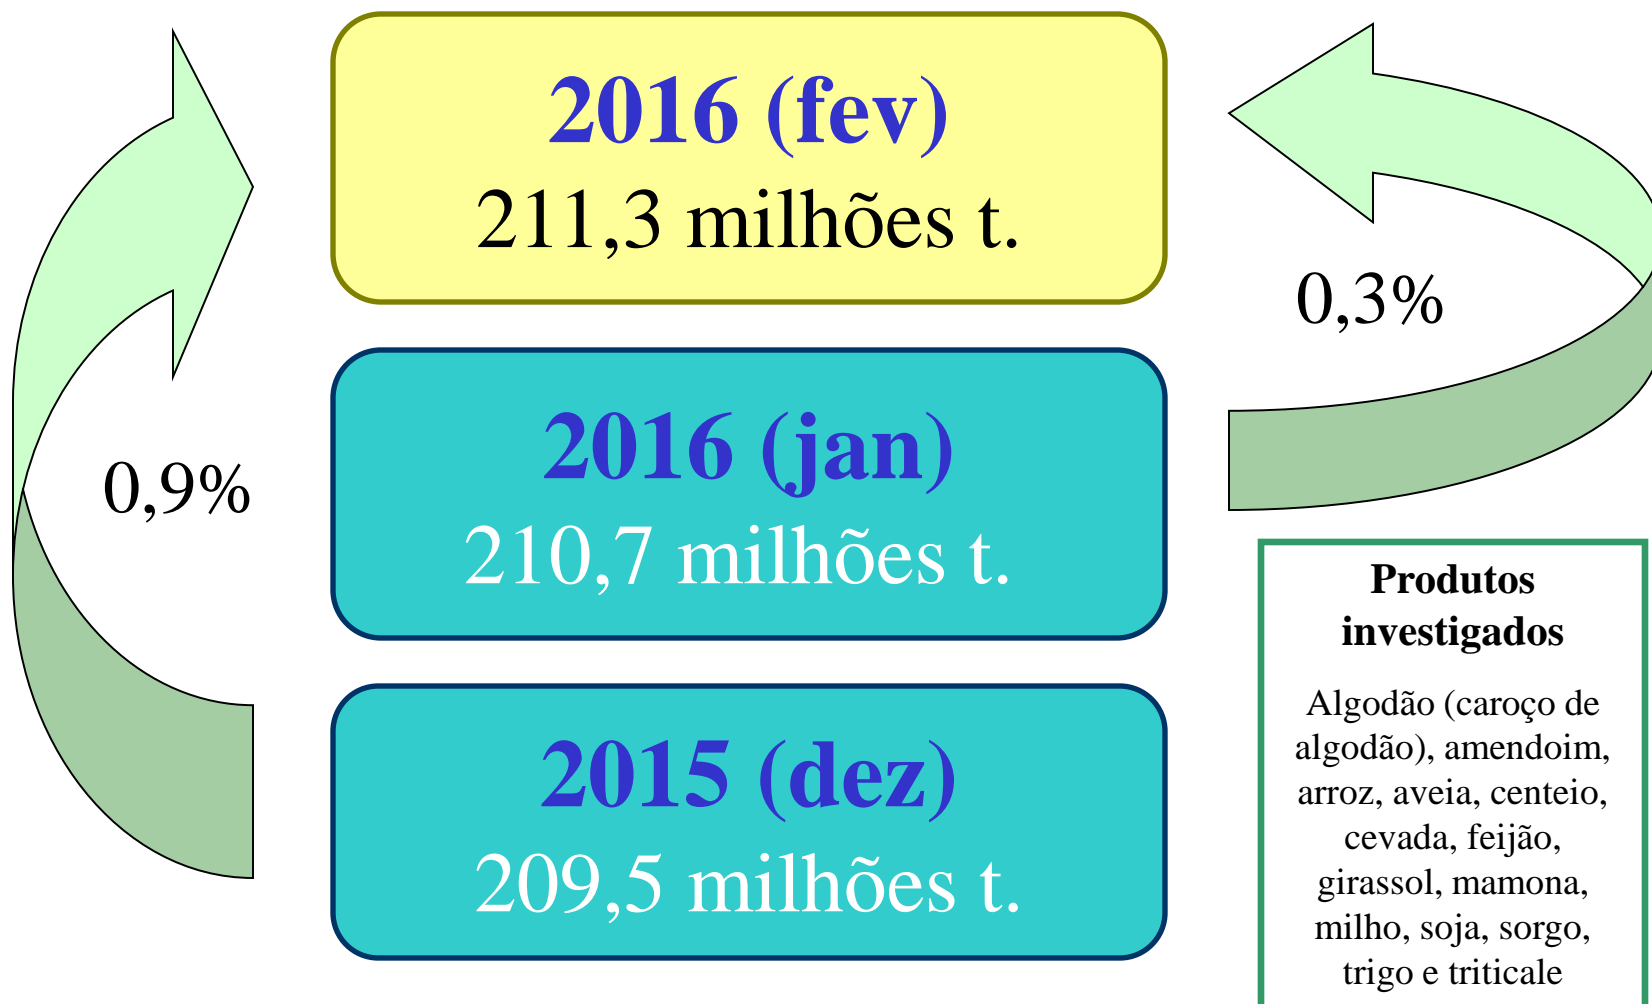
2016 (fev)
211,3 milhões t.

0,3%

0,9%

2016 (jan)
210,7 milhões t.

2015 (dez)
209,5 milhões t.

Produtos investigados

Algodão (caroço de algodão), amendoim, arroz, aveia, centeio, cevada, feijão, girassol, mamona, milho, soja, sorgo, trigo e triticale